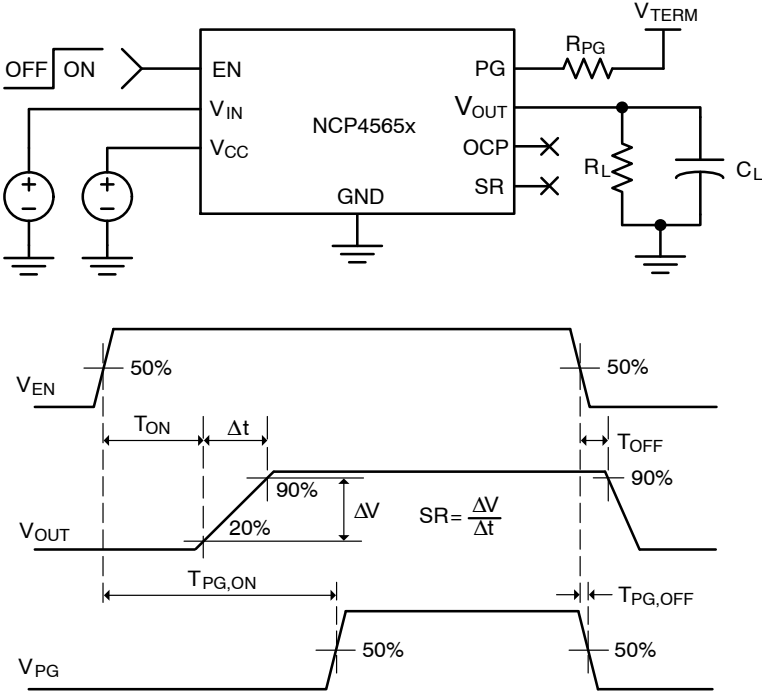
$V_{TERM}$

OFF ON

EN

$R_{PG}$

PG

$V_{IN}$

NCP4565x

$V_{OUT}$

$V_{CC}$

OCP

$R_L$

$C_L$

SR

+

–

+

–

GND

$V_{EN}$

50%

50%

$T_{ON}$

$\Delta t$

$T_{OFF}$

90%

90%

$\Delta V$

$SR = \frac{\Delta V}{\Delta t}$

$V_{OUT}$

20%

$T_{PG,ON}$

$T_{PG,OFF}$

50%

50%

$V_{PG}$